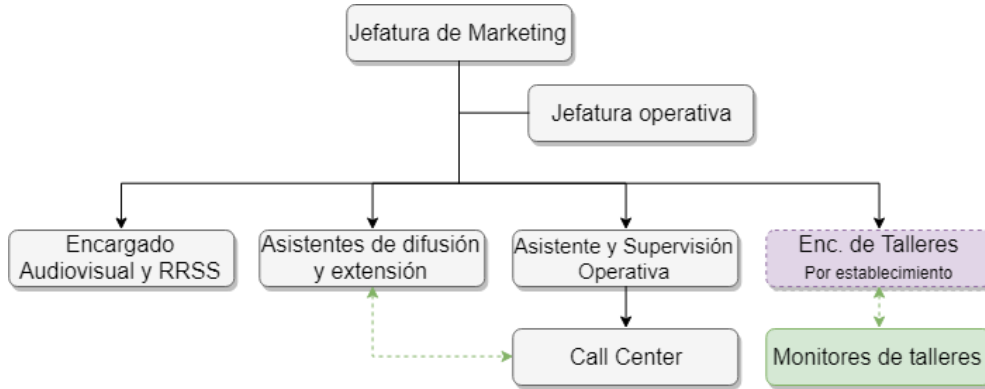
Jefatura de Marketing

Jefatura operativa

Encargado Audiovisual y RRSS

Asistentes de difusión y extensión

Asistente y Supervisión Operativa

Enc. de Talleres
Por establecimiento

Call Center

Monitores de talleres